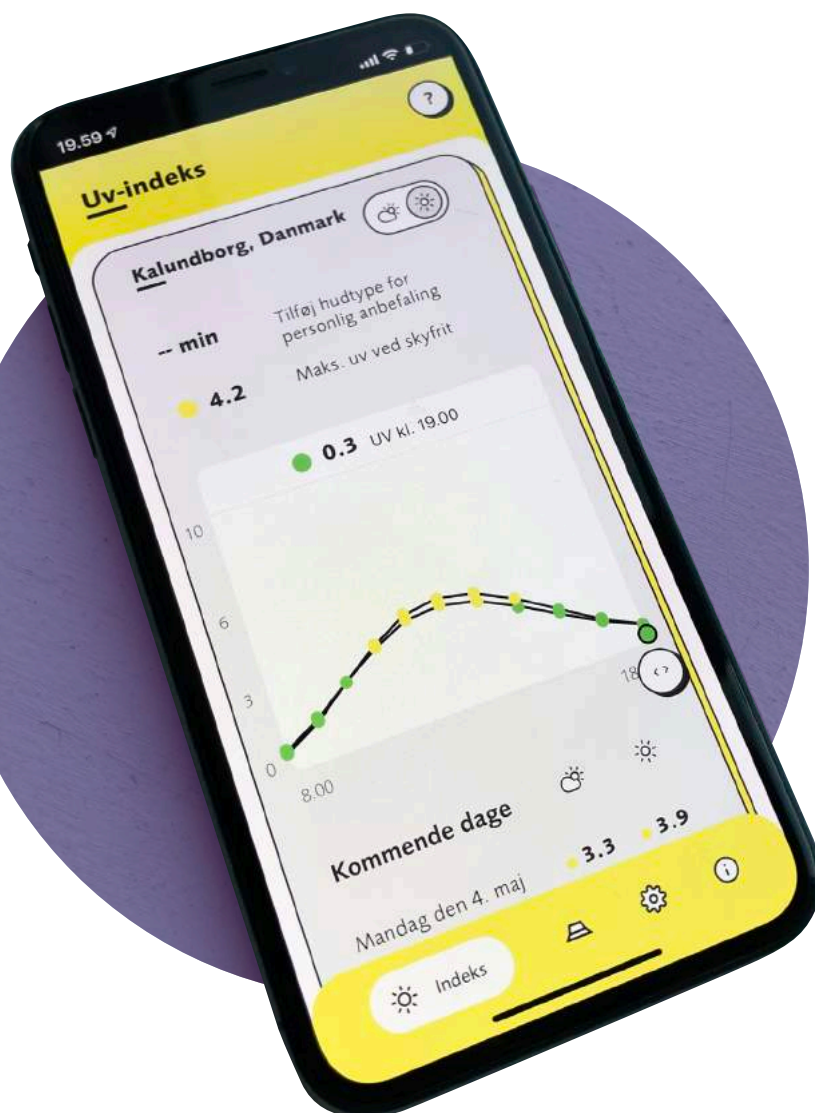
19.59

?

Uv-indeks

Kalundborg, Danmark

-- min

Tilføj hudtype for personlig anbefaling

4.2

Maks. uv ved skyfrit

0.3 UV kl. 19.00

10

6

3

0

8.00

18

Kommende dage

3.3

3.9

Mandag den 4. maj

Indeks